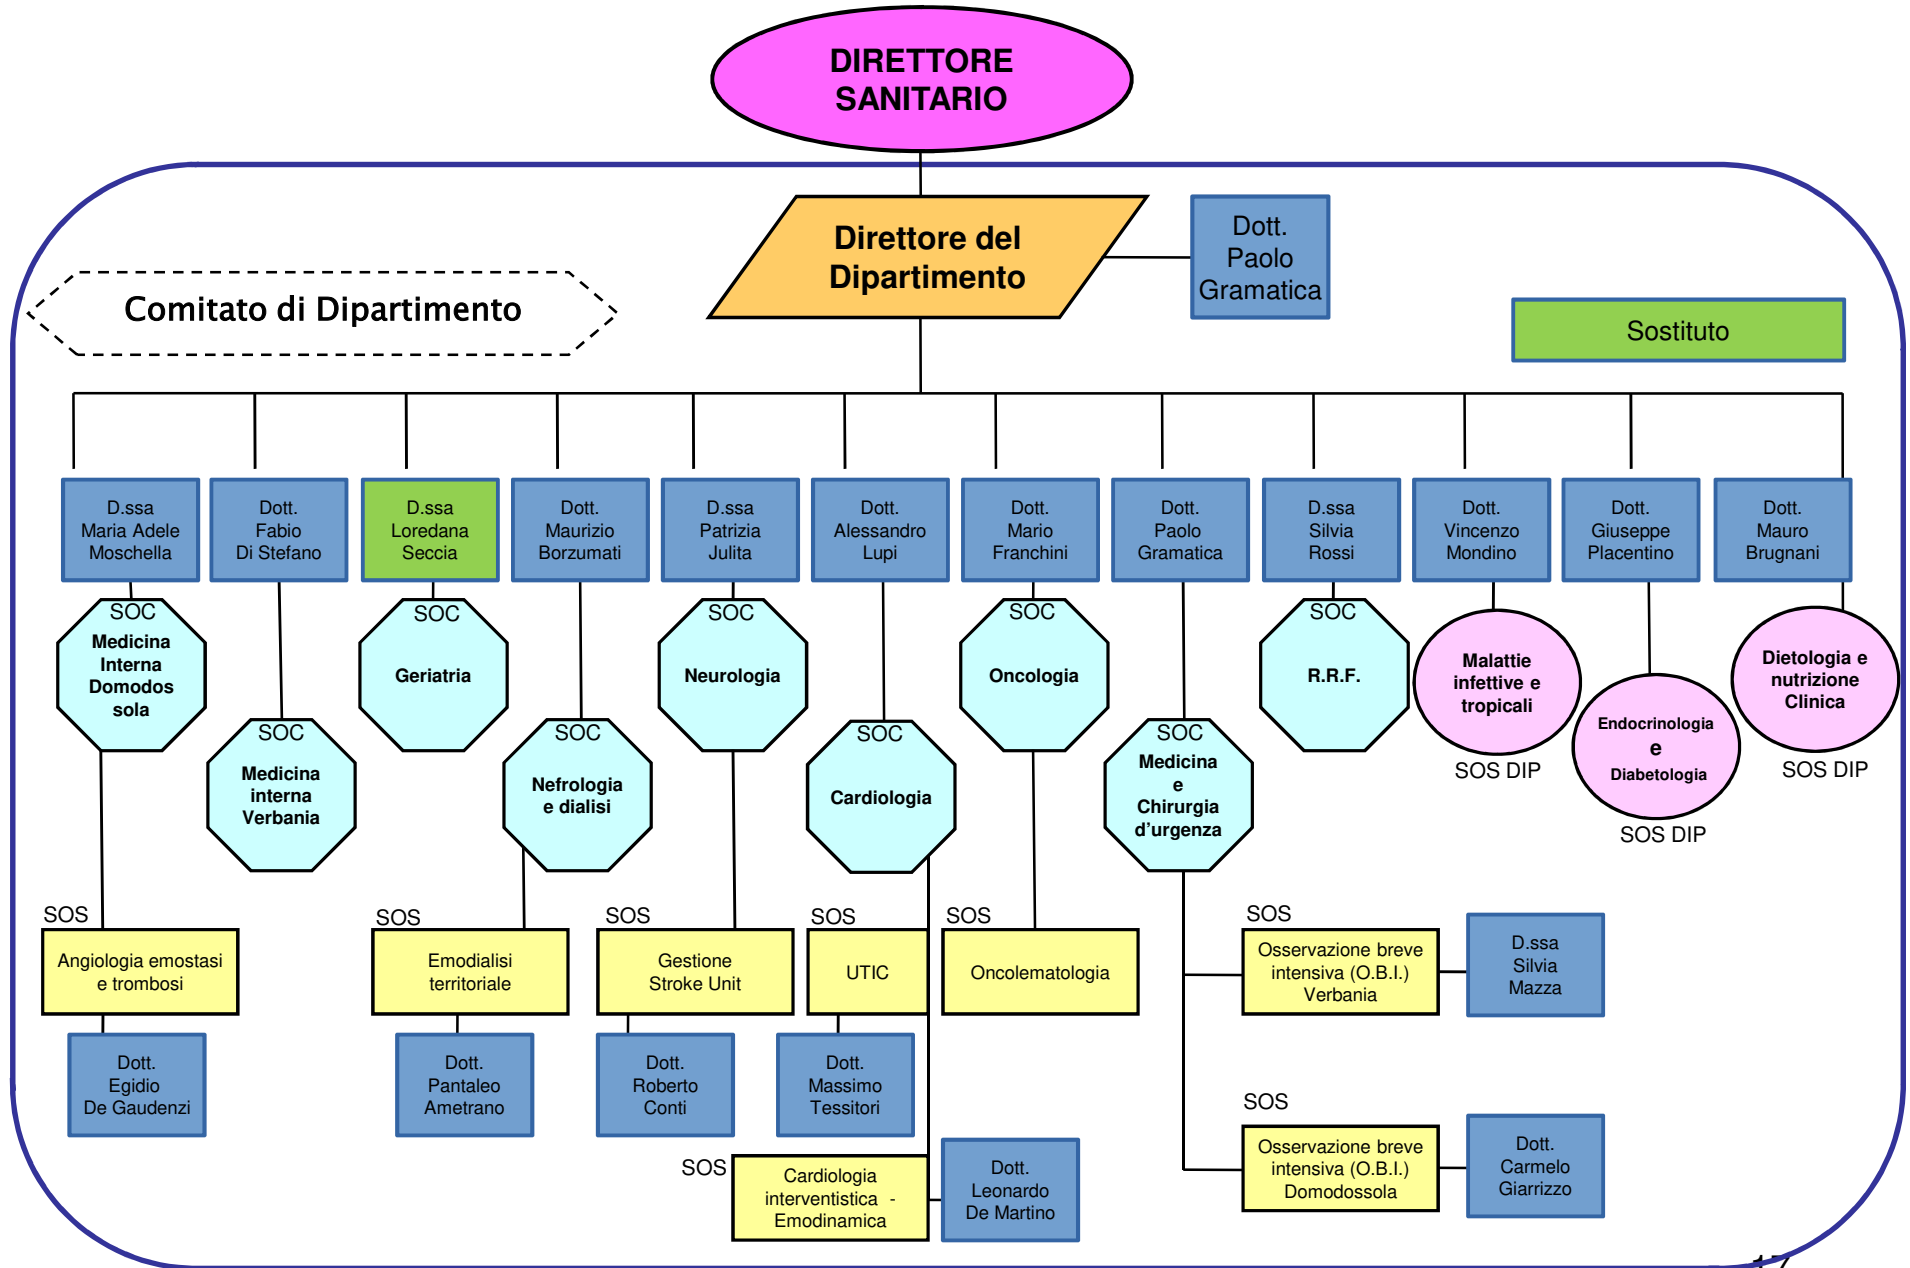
DIRETTORE SANITARIO

Direttore del Dipartimento

Dott. Paolo Gramatica

Comitato di Dipartimento

Sostituto

D.ssa Maria Adele Moschella

Dott. Fabio Di Stefano

D.ssa Loredana Seccia

Dott. Maurizio Borzumati

D.ssa Patrizia Julita

Dott. Alessandro Lupi

Dott. Mario Franchini

Dott. Paolo Gramatica

D.ssa Silvia Rossi

Dott. Vincenzo Mondino

Dott. Giuseppe Placentino

Dott. Mauro Brugnani

SOC Medicina Interna Domodossola

SOC Medicina interna Verbania

SOC Geriatria

SOC Nefrologia e dialisi

SOC Neurologia

SOC Cardiologia

SOC Oncologia

SOC Medicina e Chirurgia d'urgenza

SOC R.R.F.

Malattie infettive e tropicali

SOS DIP

Endocrinologia e Diabetologia

SOS DIP

Dietologia e nutrizione Clinica

SOS DIP

SOS Angiologia emostasi e trombosi

Dott. Egidio De Gaudenzi

SOS Emodialisi territoriale

Dott. Pantaleo Ametrano

SOS Gestione Stroke Unit

Dott. Roberto Conti

SOS UTIC

Dott. Massimo Tessitori

SOS Oncolematologia

SOS Cardiologia interventistica - Emodinamica

Dott. Leonardo De Martino

SOS Osservazione breve intensiva (O.B.I.) Verbania

D.ssa Silvia Mazza

SOS Osservazione breve intensiva (O.B.I.) Domodossola

Dott. Carmelo Giarrizzo